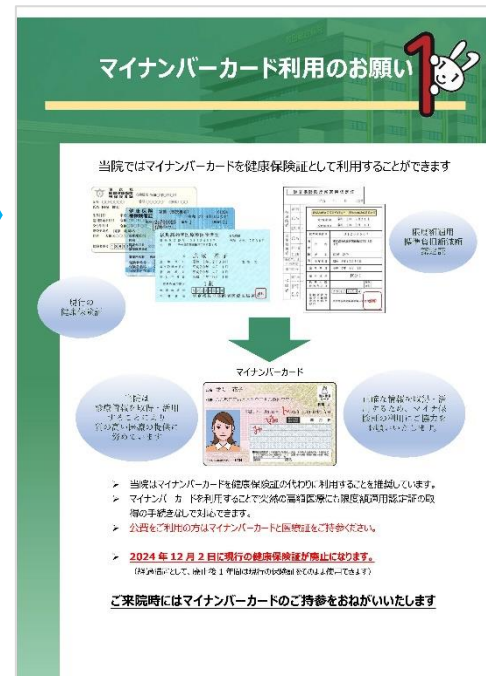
マイナンバーカード利用のお願い

当院ではマイナンバーカードを健康保険証として利用することができます

現行の健康保険証

限度額適用認定証

マイナンバーカード

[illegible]

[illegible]

➢ 当院はマイナンバーカードを健康保険証の代わりに利用することを推奨しています。

➢ マイナンバーカードを利用することで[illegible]高額医療における限度額適用認定証の取得の手続きなしで対応できます。

➢ 公費をご利用の方はマイナンバーカードと医療証をご持参ください。

➢ 2024 年 12 月 2 日に現行の健康保険証が廃止になります。

([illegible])

ご来院時にはマイナンバーカードのご持参をおねがいいたします